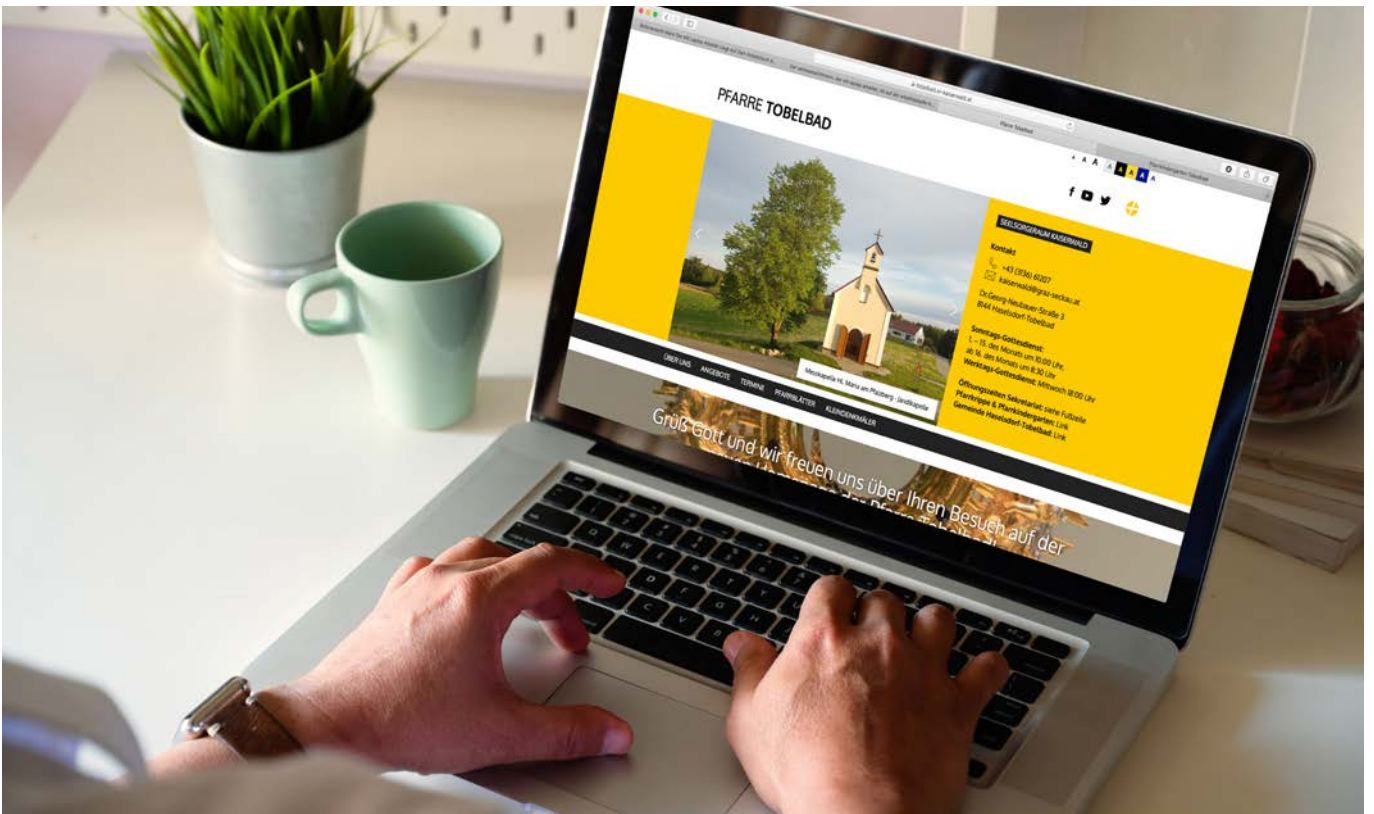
PFARRE TOBELBAD

Pfarre Tobelbad

A A A A A A

SEELSORGERAUM KAISERWALD

Kontakt

+43 (3136) 61207
kaiserwald@graz-seckau.at

Dr.Georg-Neubauer-Straße 3
8144 Haselsdorf-Tobelbad

Sonntags-Gottesdienst:
1. – 15. des Monats um 10.00 Uhr,
ab 16. des Monats um 8.30 Uhr
Werktags-Gottesdienst: Mittwoch 18:00 Uhr

Öffnungszeiten Sekretariat: siehe Fußzeile
Pfarrkrippe & Pfarrkindergarten: Link
Gemeinde Haselsdorf-Tobelbad: Link

Messkapelle Hl. Maria am Pfaffberg - Jandlkapelle

ÜBER UNS ANGEBOTE TERMINE PFARRBLÄTTER KLEINDENKMÄLER

Grüß Gott und wir freuen uns über Ihren Besuch auf der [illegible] der Pfarre Tobelbad!